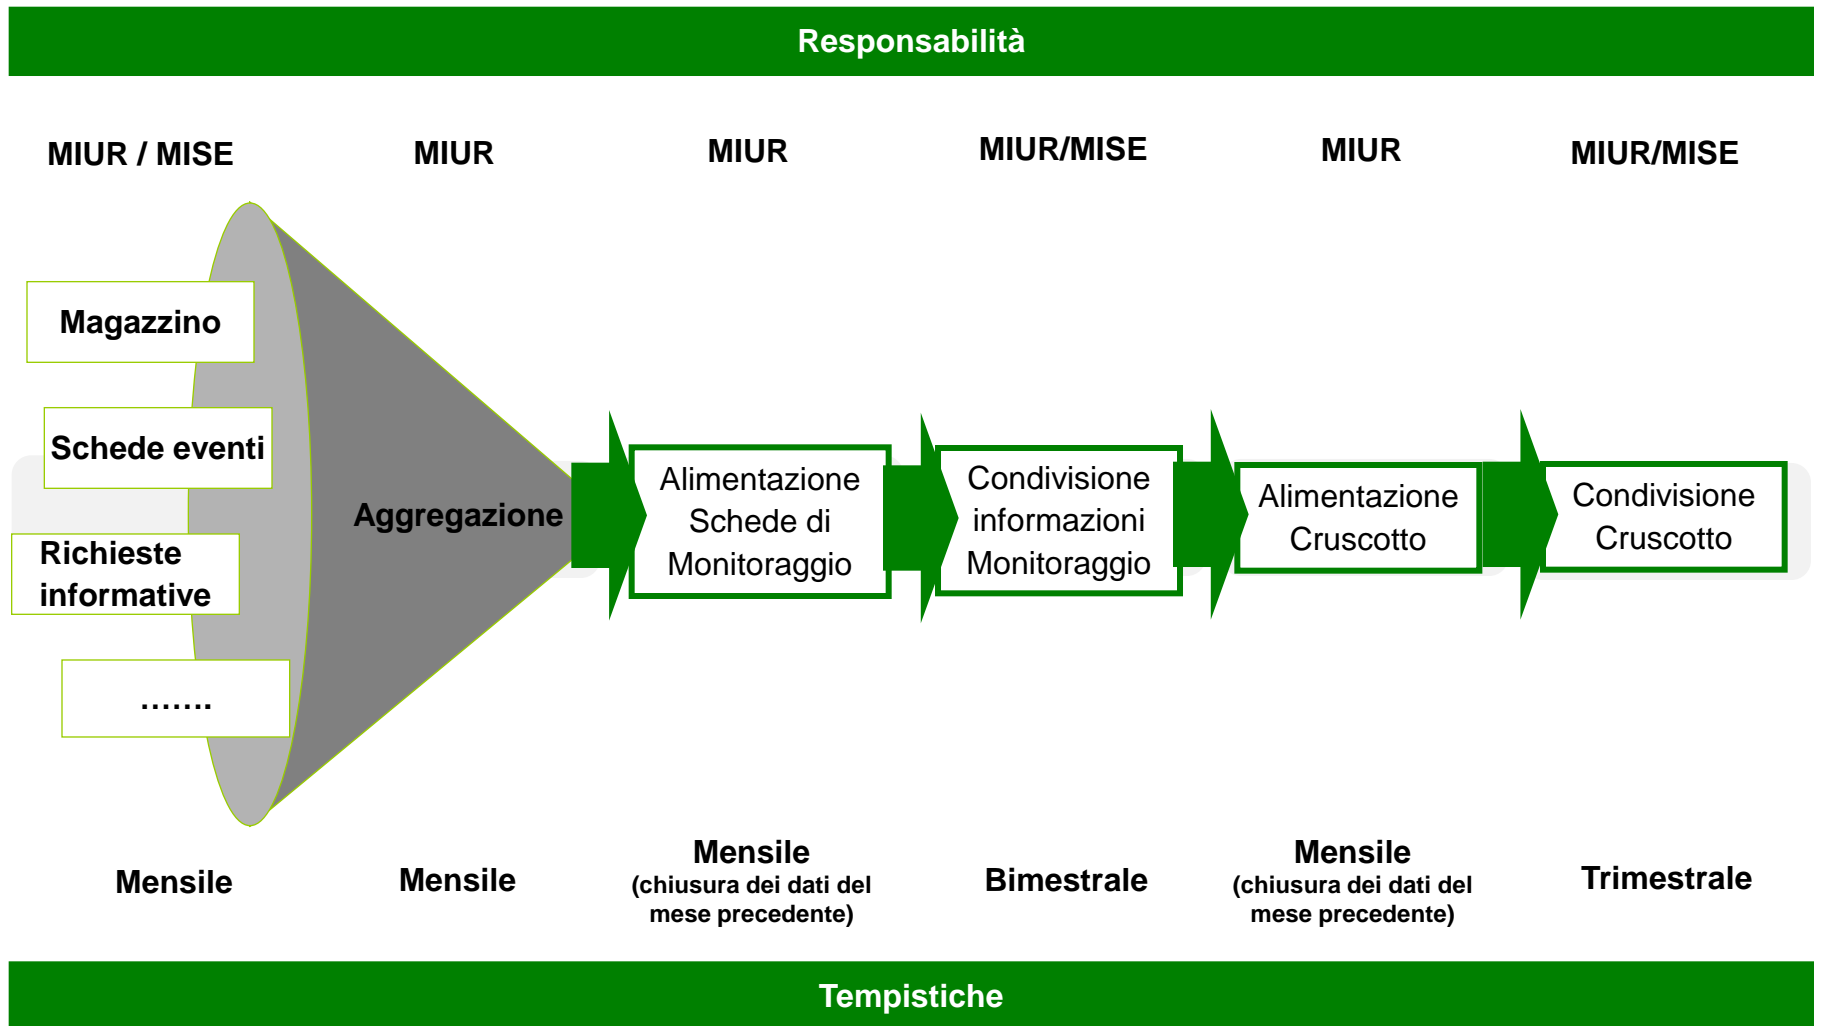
Responsabilità

MIUR / MISE

MIUR

MIUR

MIUR/MISE

MIUR

MIUR/MISE

Magazzino

Schede eventi

Richieste informative

…….

Aggregazione

Alimentazione Schede di Monitoraggio

Condivisione informazioni Monitoraggio

Alimentazione Cruscotto

Condivisione Cruscotto

Mensile

Mensile

Mensile
(chiusura dei dati del mese precedente)

Bimestrale

Mensile
(chiusura dei dati del mese precedente)

Trimestrale

Tempistiche